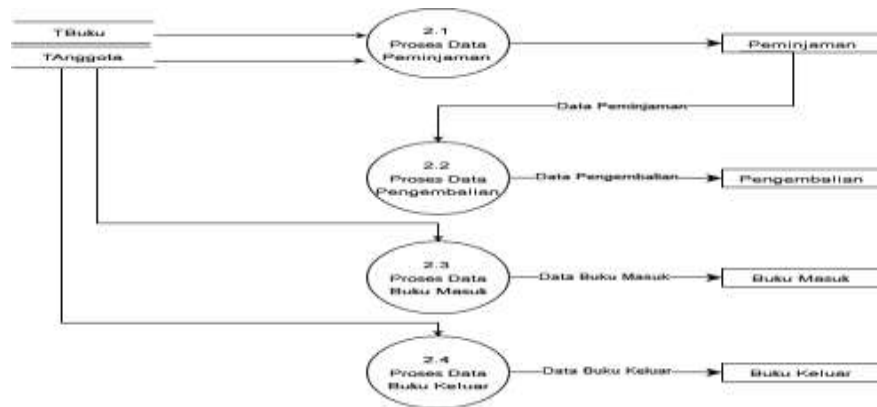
TBuku

TAnggota

2.1
Proses Data
Peminjaman

Peminjaman

Data Peminjaman

2.2
Proses Data
Pengembalian

Data Pengembalian

Pengembalian

2.3
Proses Data
Buku Masuk

Data Buku Masuk

Buku Masuk

2.4
Proses Data
Buku Keluar

Data Buku Keluar

Buku Keluar